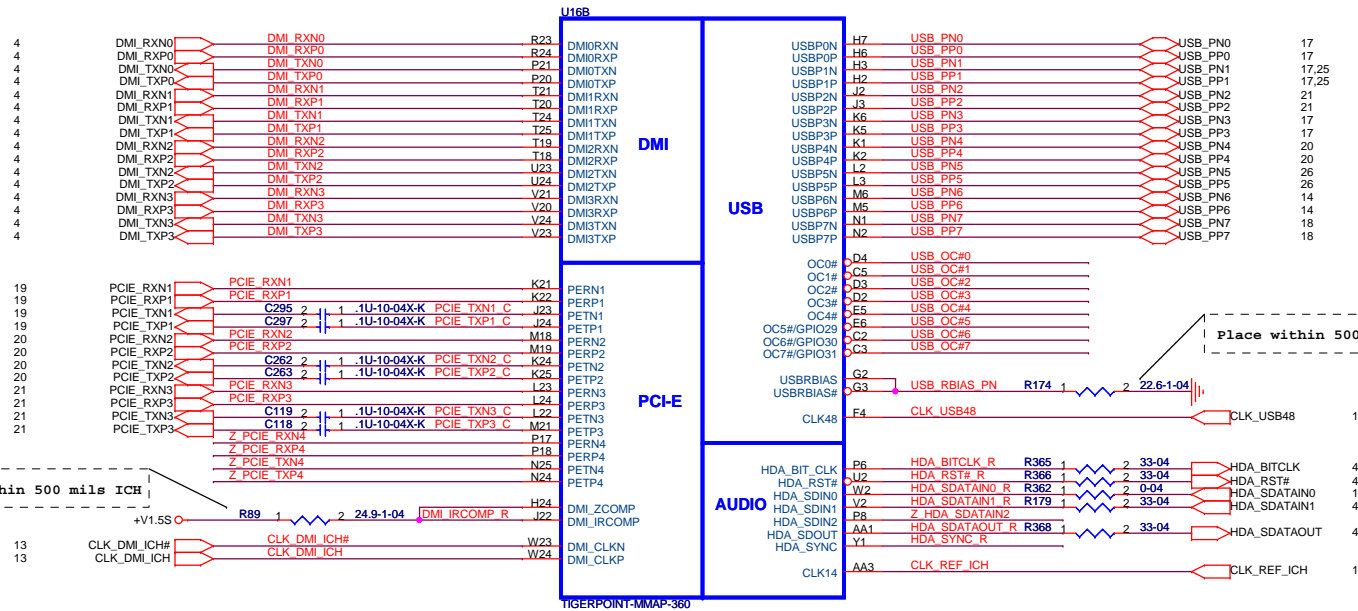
U16B

4 DMI_RXN0 DMI_RXN0 R23 DMI0RXN
4 DMI_RXP0 DMI_RXP0 R24 DMI0RXP
4 DMI_TXN0 DMI_TXN0 P21 DMI0TXN
4 DMI_TXP0 DMI_TXP0 P20 DMI0TXP
4 DMI_RXN1 DMI_RXN1 T21 DMI1RXN
4 DMI_RXP1 DMI_RXP1 T20 DMI1RXP
4 DMI_TXN1 DMI_TXN1 T24 DMI1TXN
4 DMI_TXP1 DMI_TXP1 T25 DMI1TXP
4 DMI_RXN2 DMI_RXN2 T19 DMI2RXN
4 DMI_RXP2 DMI_RXP2 T18 DMI2RXP
4 DMI_TXN2 DMI_TXN2 U23 DMI2TXN
4 DMI_TXP2 DMI_TXP2 U24 DMI2TXP
4 DMI_RXN3 DMI_RXN3 V21 DMI3RXN
4 DMI_RXP3 DMI_RXP3 V20 DMI3RXP
4 DMI_TXN3 DMI_TXN3 V24 DMI3TXN
4 DMI_TXP3 DMI_TXP3 V23 DMI3TXP

DMI

USB

H7 USBP0N USB_PN0 USB_PN0 17
H6 USBP0P USB_PP0 USB_PP0 17
H3 USBP1N USB_PN1 USB_PN1 17,25
H2 USBP1P USB_PP1 USB_PP1 17,25
J2 USBP2N USB_PN2 USB_PN2 21
J3 USBP2P USB_PP2 USB_PP2 21
K6 USBP3N USB_PN3 USB_PN3 17
K5 USBP3P USB_PP3 USB_PP3 17
K1 USBP4N USB_PN4 USB_PN4 20
K2 USBP4P USB_PP4 USB_PP4 20
L2 USBP5N USB_PN5 USB_PN5 26
L3 USBP5P USB_PP5 USB_PP5 26
M6 USBP6N USB_PN6 USB_PN6 14
M5 USBP6P USB_PP6 USB_PP6 14
N1 USBP7N USB_PN7 USB_PN7 18
N2 USBP7P USB_PP7 USB_PP7 18

OC0# D4 USB_OC#0
OC1# C5 USB_OC#1
OC2# D3 USB_OC#2
OC3# D2 USB_OC#3
OC4# E5 USB_OC#4
OC5#/GPIO29 E6 USB_OC#5
OC6#/GPIO30 C2 USB_OC#6
OC7#/GPIO31 C3 USB_OC#7

Place within 500

USBRBIAS G2
USBRBIAS# G3 USB_RBIAS_PN R174 1 2 22.6-1-04

CLK48 F4 CLK_USB48 CLK_USB48 1

19 PCIE_RXN1 PCIE_RXN1 K21 PERN1
19 PCIE_RXP1 PCIE_RXP1 K22 PERP1
19 PCIE_TXN1 C295 2 1 .1U-10-04X-K PCIE_TXN1_C J23 PETN1
19 PCIE_TXP1 C297 2 1 .1U-10-04X-K PCIE_TXP1_C J24 PETP1
20 PCIE_RXN2 PCIE_RXN2 M18 PERN2
20 PCIE_RXP2 PCIE_RXP2 M19 PERP2
20 PCIE_TXN2 C262 2 1 .1U-10-04X-K PCIE_TXN2_C K24 PETN2
20 PCIE_TXP2 C263 2 1 .1U-10-04X-K PCIE_TXP2_C K25 PETP2
21 PCIE_RXN3 PCIE_RXN3 L23 PERN3
21 PCIE_RXP3 PCIE_RXP3 L24 PERP3
21 PCIE_TXN3 C119 2 1 .1U-10-04X-K PCIE_TXN3_C L22 PETN3
21 PCIE_TXP3 C118 2 1 .1U-10-04X-K PCIE_TXP3_C M21 PETP3
Z_PCIE_RXN4 P17 PERN4
Z_PCIE_RXP4 P18 PERP4
Z_PCIE_TXN4 N25 PETN4
Z_PCIE_TXP4 N24 PETP4

PCI-E

hin 500 mils ICH

H24 DMI_ZCOMP
+V1.5S R89 1 2 24.9-1-04 DMI_IRCOMP_R J22 DMI_IRCOMP

13 CLK_DMI_ICH# CLK_DMI_ICH# W23 DMI_CLKN
13 CLK_DMI_ICH CLK_DMI_ICH W24 DMI_CLKP

AUDIO

HDA_BIT_CLK P6 HDA_BITCLK_R R365 1 2 33-04 HDA_BITCLK 4
HDA_RST# U2 HDA_RST#_R R366 1 2 33-04 HDA_RST# 4
HDA_SDIN0 W2 HDA_SDATAIN0_R R362 1 2 0-04 HDA_SDATAIN0 1
HDA_SDIN1 V2 HDA_SDATAIN1_R R179 1 2 33-04 HDA_SDATAIN1 4
HDA_SDIN2 P8 Z_HDA_SDATAIN2
HDA_SDOUT AA1 HDA_SDATAOUT_R R368 1 2 33-04 HDA_SDATAOUT 4
HDA_SYNC Y1 HDA_SYNC_R

CLK14 AA3 CLK_REF_ICH CLK_REF_ICH 1

TIGERPOINT-MMAP-360